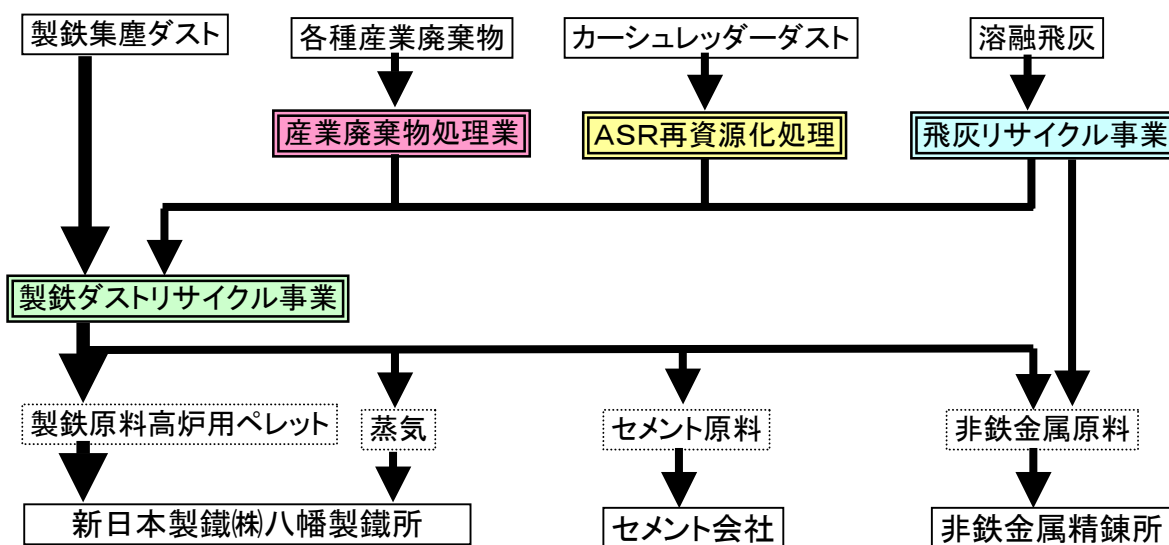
製鉄集塵ダスト

各種産業廃棄物

カーシュレッダーダスト

溶融飛灰

産業廃棄物処理業

ASR再資源化処理

飛灰リサイクル事業

製鉄ダストリサイクル事業

製鉄原料高炉用ペレット

蒸気

セメント原料

非鉄金属原料

新日本製鐵㈱八幡製鐵所

セメント会社

非鉄金属精錬所